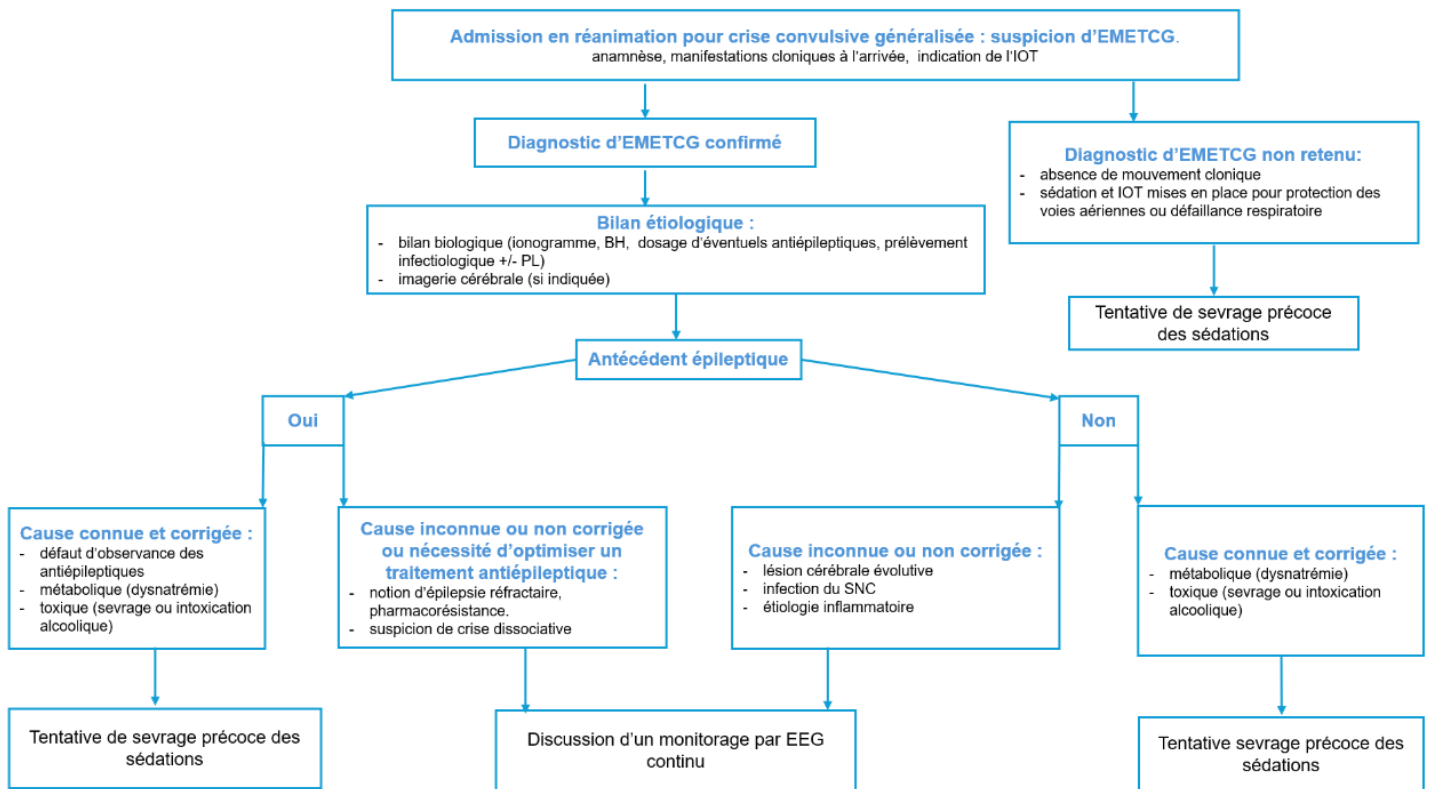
Admission en réanimation pour crise convulsive généralisée : suspicion d'EMETCG.
anamnèse, manifestations cloniques à l'arrivée, indication de l'IOT

Diagnostic d'EMETCG confirmé

Diagnostic d'EMETCG non retenu:
- absence de mouvement clonique
- sédation et IOT mises en place pour protection des voies aériennes ou défaillance respiratoire

Tentative de sevrage précoce des sédations

Bilan étiologique :
- bilan biologique (ionogramme, BH, dosage d'éventuels antiépileptiques, prélèvement infectiologique +/- PL)
- imagerie cérébrale (si indiquée)

Antécédent épileptique

Oui

Non

Cause connue et corrigée :
- défaut d'observance des antiépileptiques
- métabolique (dysnatrémie)
- toxique (sevrage ou intoxication alcoolique)

Tentative de sevrage précoce des sédations

Cause inconnue ou non corrigée ou nécessité d'optimiser un traitement antiépileptique :
- notion d'épilepsie réfractaire, pharmacorésistance.
- suspicion de crise dissociative

Cause inconnue ou non corrigée :
- lésion cérébrale évolutive
- infection du SNC
- étiologie inflammatoire

Discussion d'un monitorage par EEG continu

Cause connue et corrigée :
- métabolique (dysnatrémie)
- toxique (sevrage ou intoxication alcoolique)

Tentative sevrage précoce des sédations